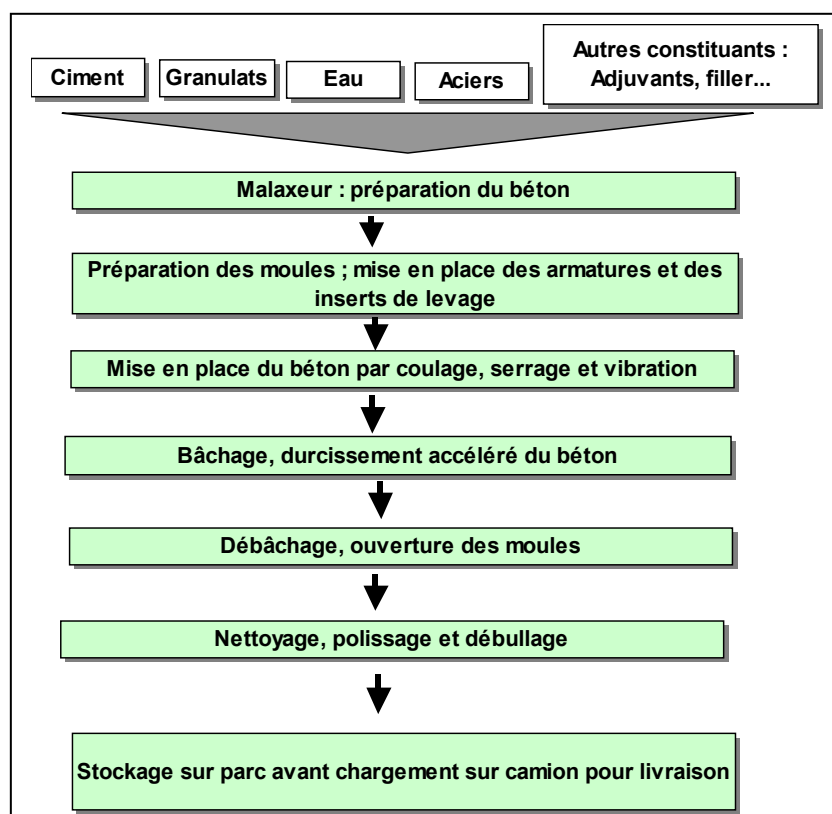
Ciment

Granulats

Eau

Aciers

Autres constituants : Adjuvants, filler...

Malaxeur : préparation du béton

Préparation des moules ; mise en place des armatures et des inserts de levage

Mise en place du béton par coulage, serrage et vibration

Bâchage, durcissement accéléré du béton

Débâchage, ouverture des moules

Nettoyage, polissage et débullage

Stockage sur parc avant chargement sur camion pour livraison